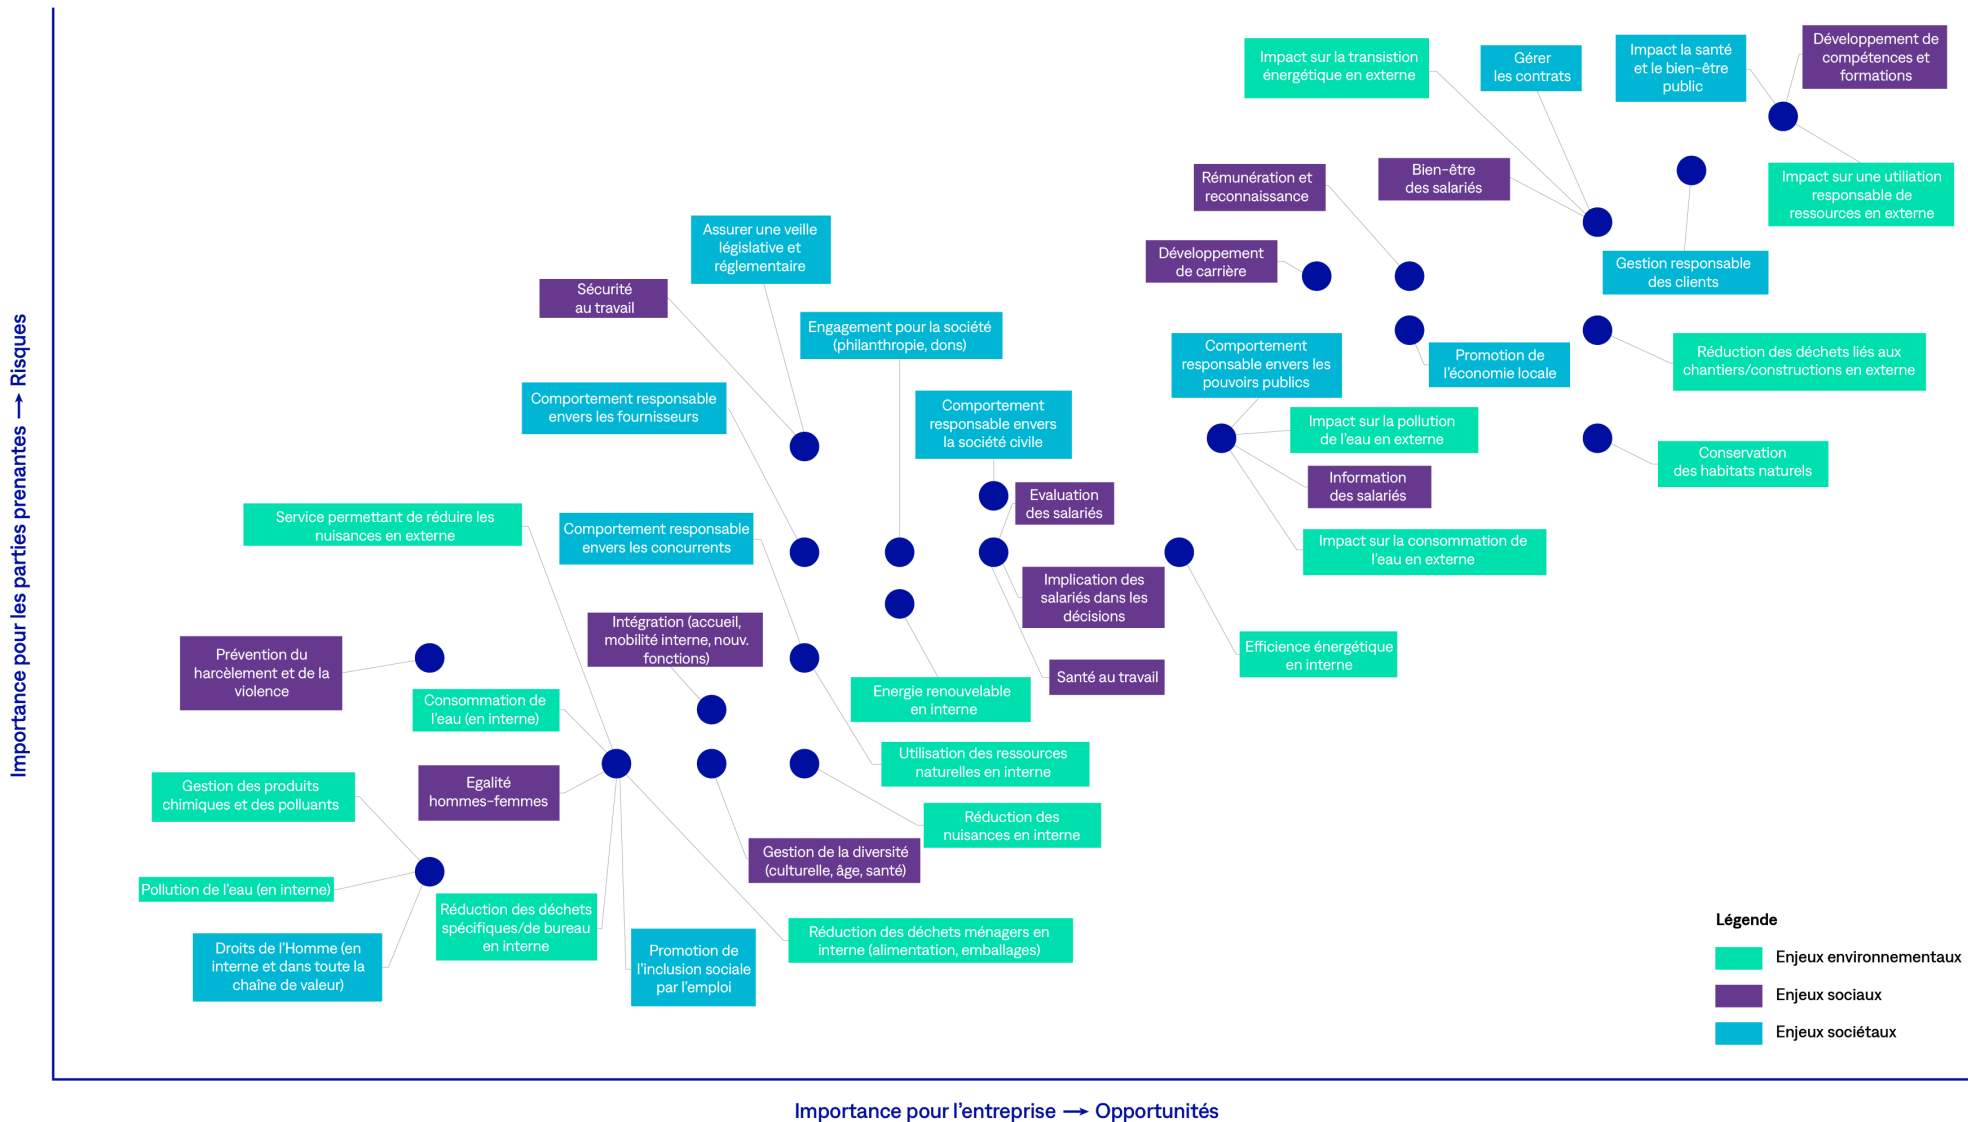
Importance pour les parties prenantes ⟶ Risques

Impact sur la transition énergétique en externe

Gérer les contrats

Impact la santé et le bien-être public

Développement de compétences et formations

Rémunération et reconnaissance

Bien-être des salariés

Impact sur une utilisation responsable de ressources en externe

Développement de carrière

Gestion responsable des clients

Assurer une veille législative et réglementaire

Sécurité au travail

Engagement pour la société (philanthropie, dons)

Comportement responsable envers les pouvoirs publics

Promotion de l'économie locale

Réduction des déchets liés aux chantiers/constructions en externe

Comportement responsable envers les fournisseurs

Comportement responsable envers la société civile

Impact sur la pollution de l'eau en externe

Information des salariés

Conservation des habitats naturels

Evaluation des salariés

Service permettant de réduire les nuisances en externe

Comportement responsable envers les concurrents

Impact sur la consommation de l'eau en externe

Implication des salariés dans les décisions

Intégration (accueil, mobilité interne, nouv. fonctions)

Efficience énergétique en interne

Prévention du harcèlement et de la violence

Santé au travail

Consommation de l'eau (en interne)

Energie renouvelable en interne

Utilisation des ressources naturelles en interne

Gestion des produits chimiques et des polluants

Egalité hommes-femmes

Réduction des nuisances en interne

Gestion de la diversité (culturelle, âge, santé)

Pollution de l'eau (en interne)

Réduction des déchets spécifiques/de bureau en interne

Réduction des déchets ménagers en interne (alimentation, emballages)

Droits de l'Homme (en interne et dans toute la chaîne de valeur)

Promotion de l'inclusion sociale par l'emploi

Légende

Enjeux environnementaux

Enjeux sociaux

Enjeux sociétaux

Importance pour l'entreprise ⟶ Opportunités